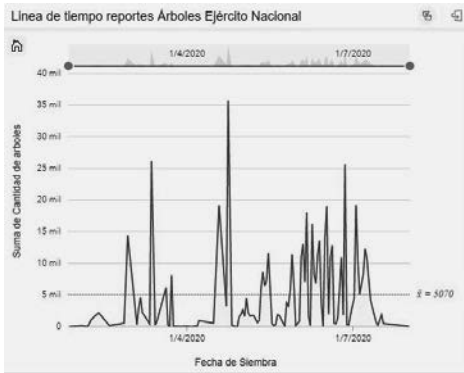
Línea de tiempo reportes Árboles Ejército Nacional

1/4/2020
1/7/2020

40 mil
35 mil
30 mil
25 mil
20 mil
15 mil
10 mil
5 mil
0

Suma de Cantidad de árboles

$\bar{x} = 5070$

1/4/2020
1/7/2020

Fecha de Siembra